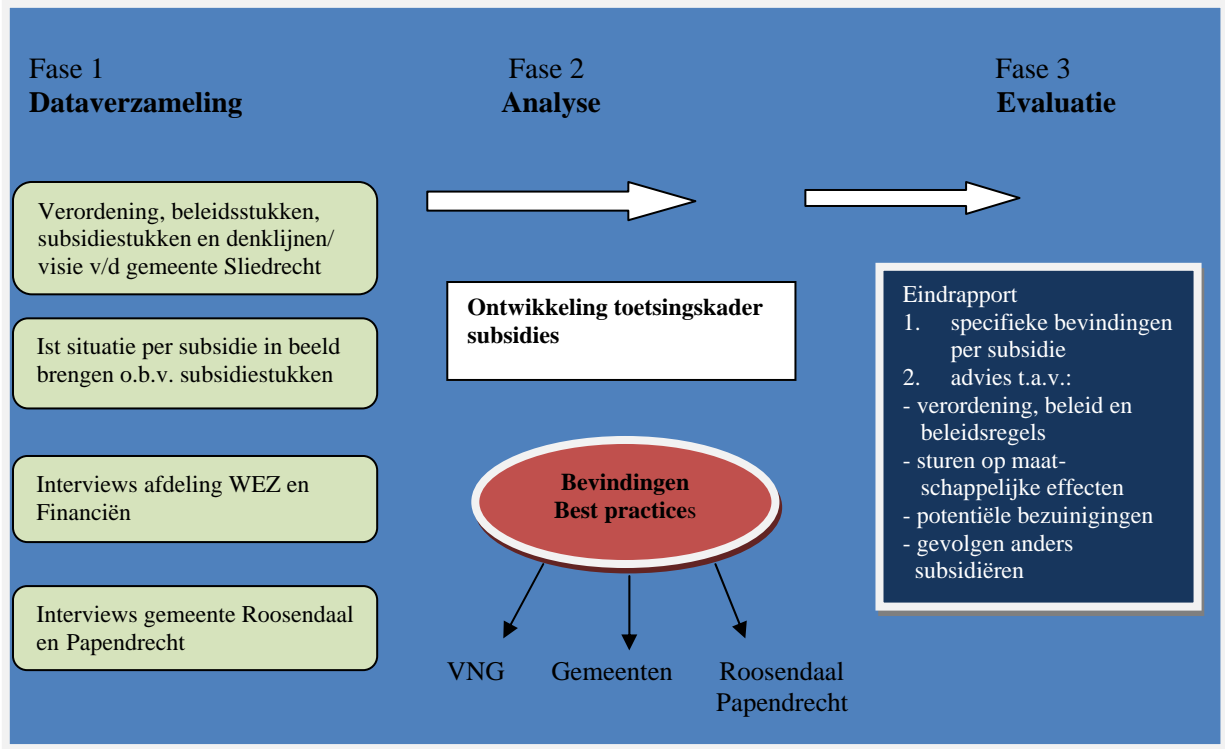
Fase 1
**Dataverzameling**

Fase 2
**Analyse**

Fase 3
**Evaluatie**

Verordening, beleidsstukken, subsidiestukken en denklijnen/ visie v/d gemeente Sliedrecht

Ist situatie per subsidie in beeld brengen o.b.v. subsidiestukken

Interviews afdeling WEZ en Financiën

Interviews gemeente Roosendaal en Papendrecht

**Ontwikkeling toetsingskader subsidies**

**Bevindingen Best practice**s

VNG

Gemeenten

Roosendaal Papendrecht

Eindrapport
1. specifieke bevindingen per subsidie
2. advies t.a.v.:
- verordening, beleid en beleidsregels
- sturen op maatschappelijke effecten
- potentiële bezuinigingen
- gevolgen anders subsidiëren